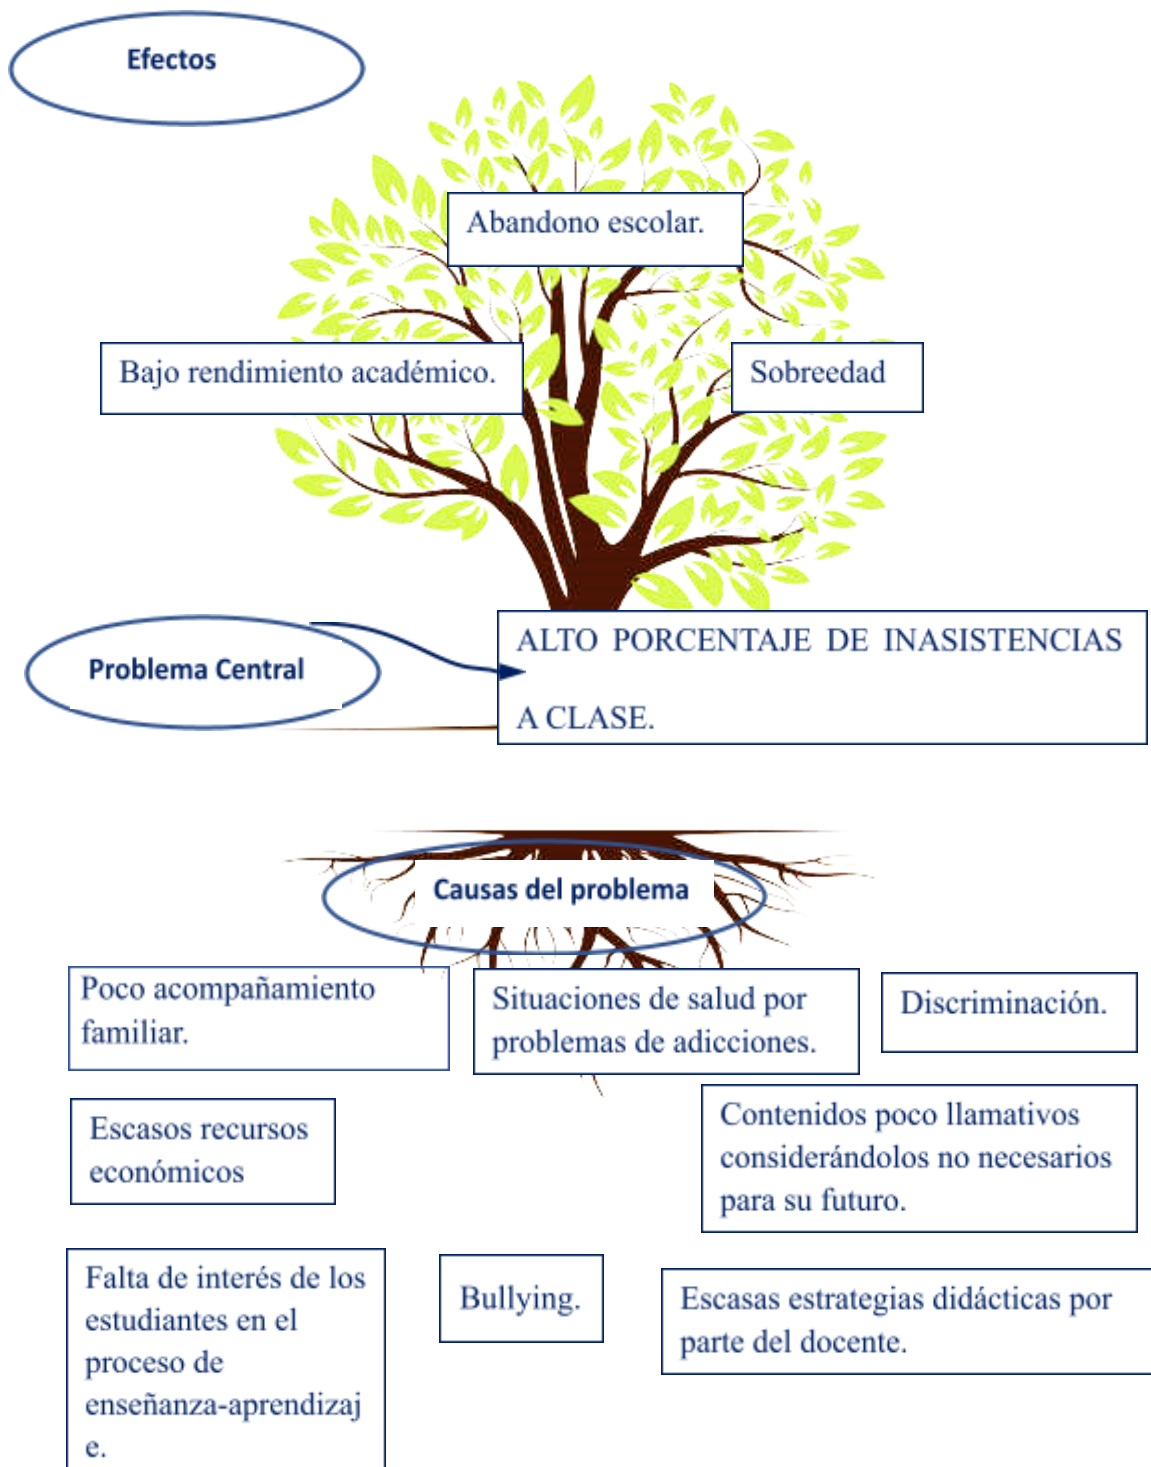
Efectos

Abandono escolar.

Bajo rendimiento académico.

Sobreedad

Problema Central

ALTO PORCENTAJE DE INASISTENCIAS A CLASE.

Causas del problema

Poco acompañamiento familiar.

Situaciones de salud por problemas de adicciones.

Discriminación.

Escasos recursos económicos

Contenidos poco llamativos considerándolos no necesarios para su futuro.

Falta de interés de los estudiantes en el proceso de enseñanza-aprendizaje.

Bullying.

Escasas estrategias didácticas por parte del docente.